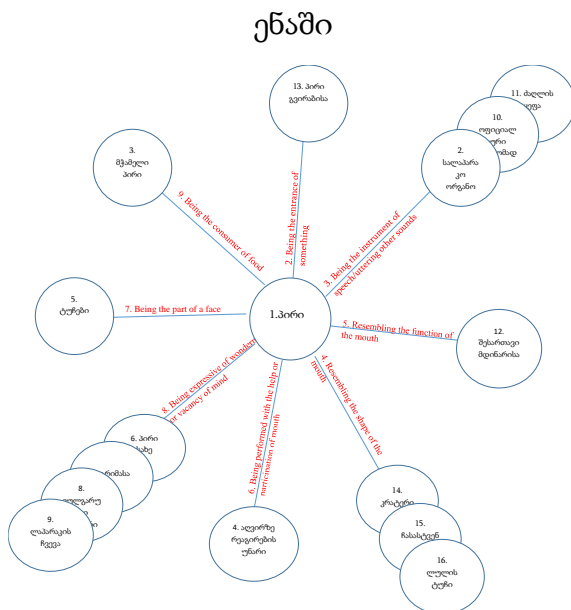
ენაში

13. პირი გვირაბისა

11. ძაღლის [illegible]

10. ოფიციალ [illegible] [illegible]

3. მჭამელი პირი

2. სალაპარა კო ორგანო

9. Being the consumer of food

2. Being the entrance of something

3. Being the instrument of speech/uttering other sounds

5. ტუჩები

7. Being the part of a face

1.პირი

5. Resembling the function of the mouth

12. მესაროთავი მდინარისა

8. Being expressive of wonder or vacancy of mind

6. Being performed with the help or manipulation of mouth

4. Resembling the shape of the mouth

6. პირი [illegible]

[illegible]

8. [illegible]

9. ლაპარაკის ჩვევა

4. ალეირზე რეაგირების უნარი

14. კრატერი

15. ჩასახსნენ

16. ლულის ტუჩი